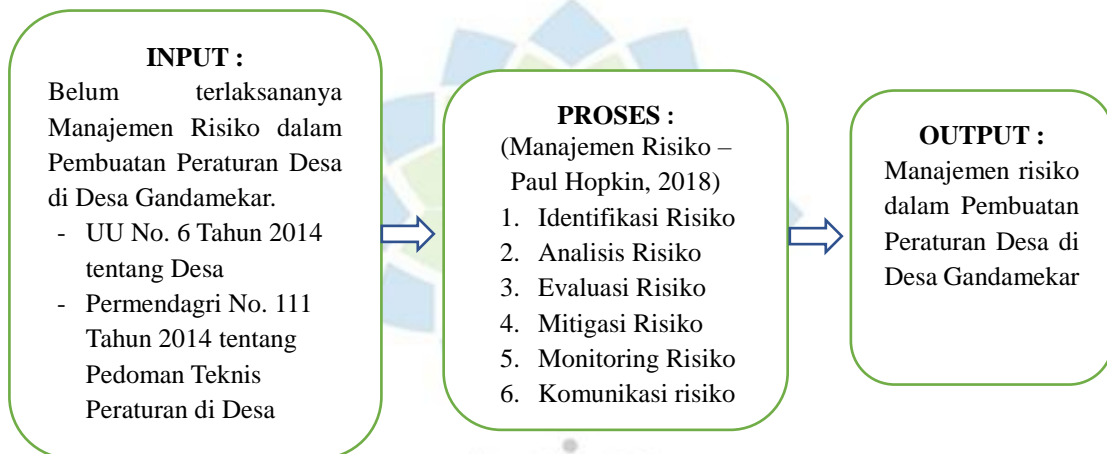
INPUT :

Belum terlaksananya Manajemen Risiko dalam Pembuatan Peraturan Desa di Desa Gandamekar.

- UU No. 6 Tahun 2014 tentang Desa
- Permendagri No. 111 Tahun 2014 tentang Pedoman Teknis Peraturan di Desa

PROSES :

(Manajemen Risiko – Paul Hopkin, 2018)

1. Identifikasi Risiko
2. Analisis Risiko
3. Evaluasi Risiko
4. Mitigasi Risiko
5. Monitoring Risiko
6. Komunikasi risiko

OUTPUT :

Manajemen risiko dalam Pembuatan Peraturan Desa di Desa Gandamekar